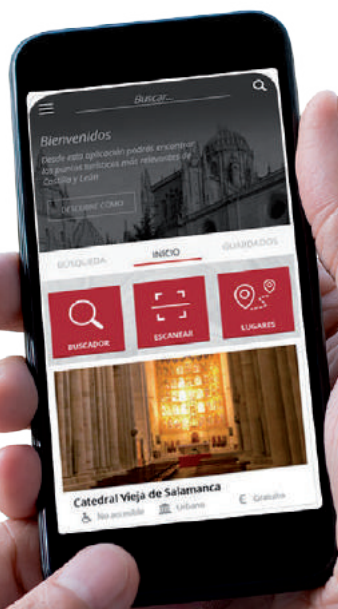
Buscar...

Bienvenidos

Desde esta aplicación podrás encontrar los puntos turísticos más relevantes de Castilla y León

DESCUBRE CÓMO

BÚSQUEDA

INICIO

GUARDADOS

BUSCADOR

ESCANEAR

LUGARES

Catedral Vieja de Salamanca

No accesible

Urbano

€ Gratuito